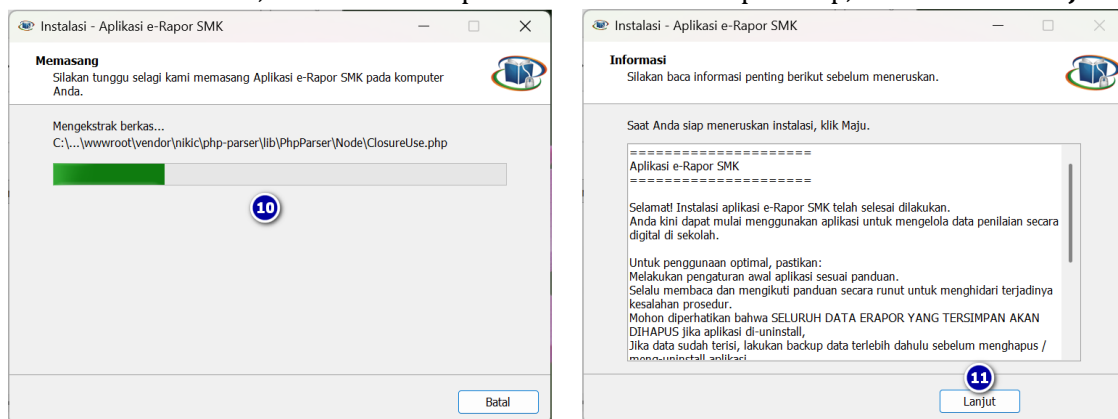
Instalasi - Aplikasi e-Rapor SMK

Memasang
Silakan tunggu selagi kami memasang Aplikasi e-Rapor SMK pada komputer Anda.

Mengekstrak berkas...
C:\...\wwwroot\vendor\nikic\php-parser\lib\PhpParser\Node\ClosureUse.php

10

Batal

Instalasi - Aplikasi e-Rapor SMK

Informasi
Silakan baca informasi penting berikut sebelum meneruskan.

Saat Anda siap meneruskan instalasi, klik Maju.

====================
Aplikasi e-Rapor SMK
====================

Selamat! Instalasi aplikasi e-Rapor SMK telah selesai dilakukan.
Anda kini dapat mulai menggunakan aplikasi untuk mengelola data penilaian secara digital di sekolah.

Untuk penggunaan optimal, pastikan:
Melakukan pengaturan awal aplikasi sesuai panduan.
Selalu membaca dan mengikuti panduan secara runut untuk menghidari terjadinya kesalahan prosedur.
Mohon diperhatikan bahwa SELURUH DATA ERAPOR YANG TERSIMPAN AKAN DIHAPUS jika aplikasi di-uninstall,
Jika data sudah terisi, lakukan backup data terlebih dahulu sebelum menghapus / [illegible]

11

Lanjut